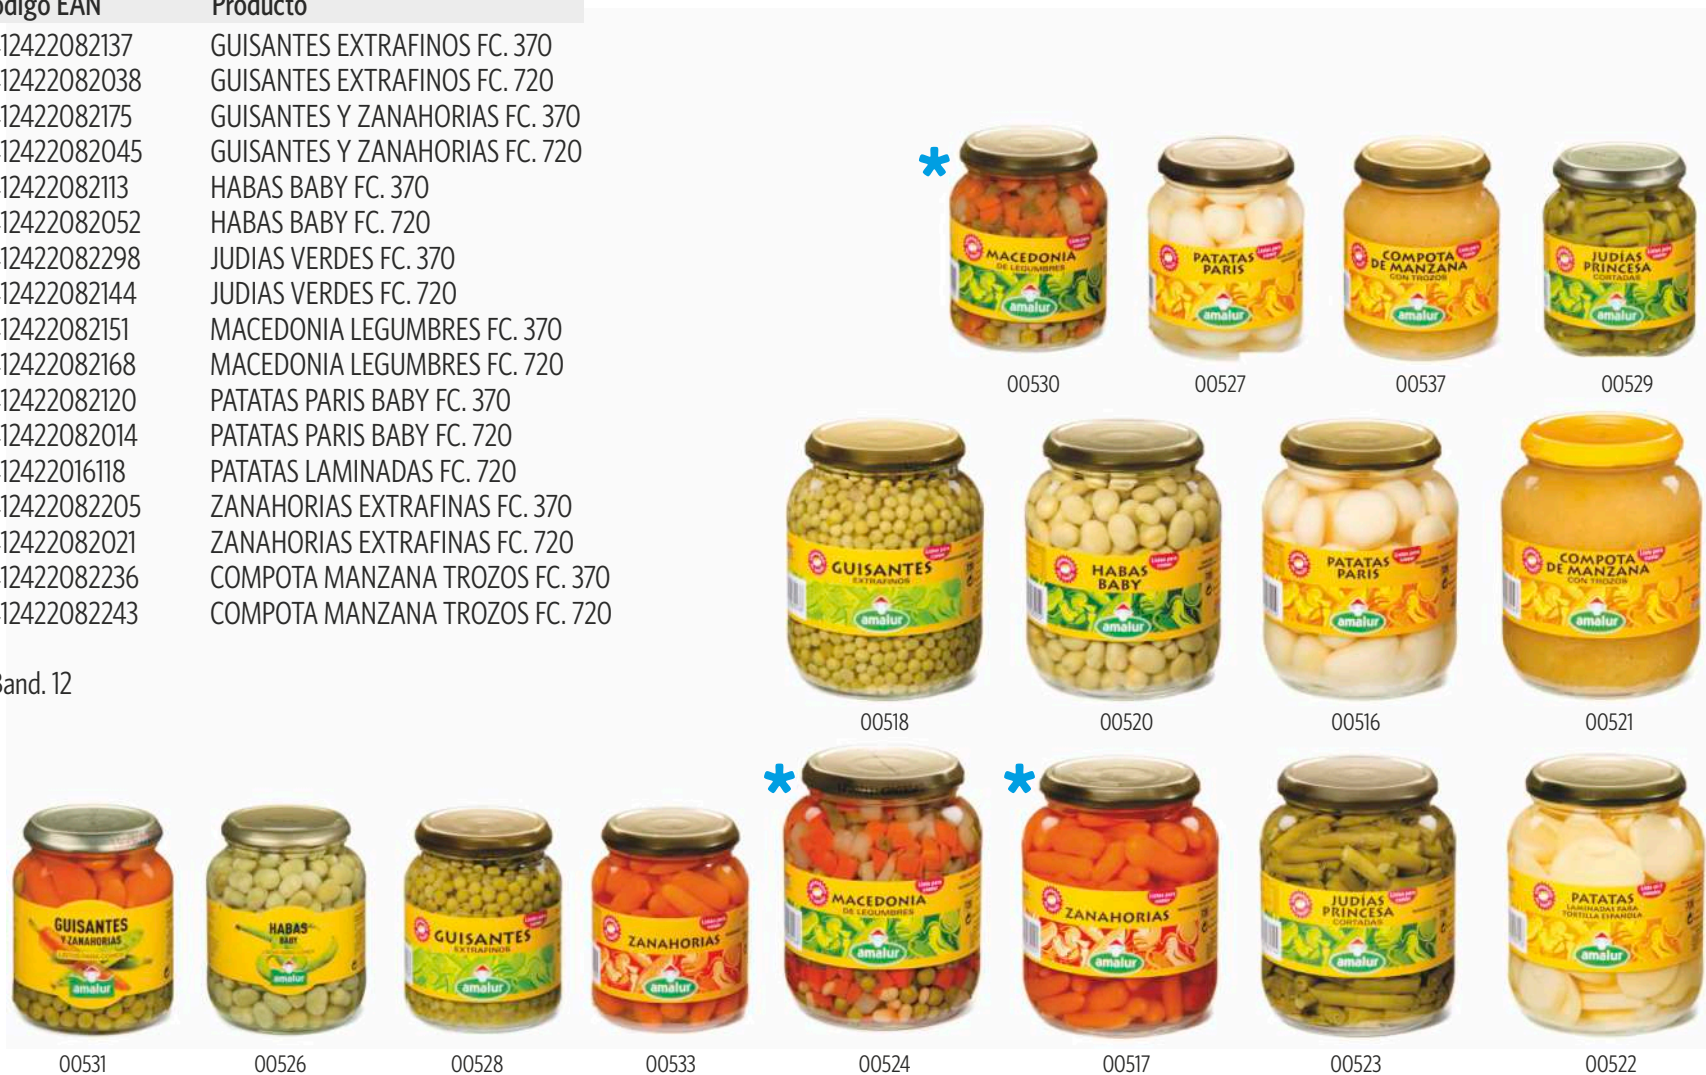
ódigo EAN | Producto

| ódigo EAN | Producto |
|---|---|
| 12422082137 | GUISANTES EXTRAFINOS FC. 370 |
| 12422082038 | GUISANTES EXTRAFINOS FC. 720 |
| 12422082175 | GUISANTES Y ZANAHORIAS FC. 370 |
| 12422082045 | GUISANTES Y ZANAHORIAS FC. 720 |
| 12422082113 | HABAS BABY FC. 370 |
| 12422082052 | HABAS BABY FC. 720 |
| 12422082298 | JUDIAS VERDES FC. 370 |
| 12422082144 | JUDIAS VERDES FC. 720 |
| 12422082151 | MACEDONIA LEGUMBRES FC. 370 |
| 12422082168 | MACEDONIA LEGUMBRES FC. 720 |
| 12422082120 | PATATAS PARIS BABY FC. 370 |
| 12422082014 | PATATAS PARIS BABY FC. 720 |
| 12422016118 | PATATAS LAMINADAS FC. 720 |
| 12422082205 | ZANAHORIAS EXTRAFINAS FC. 370 |
| 12422082021 | ZANAHORIAS EXTRAFINAS FC. 720 |
| 12422082236 | COMPOTA MANZANA TROZOS FC. 370 |
| 12422082243 | COMPOTA MANZANA TROZOS FC. 720 |

Band. 12

*
MACEDONIA DE LEGUMBRES amalur
PATATAS PARIS amalur
COMPOTA DE MANZANA CON TROZOS amalur
JUDIAS PRINCESA CORTADAS amalur
00530 00527 00537 00529

GUISANTES EXTRAFINOS amalur
HABAS BABY amalur
PATATAS PARIS amalur
COMPOTA DE MANZANA CON TROZOS amalur
00518 00520 00516 00521

GUISANTES Y ZANAHORIAS amalur
HABAS BABY amalur
GUISANTES EXTRAFINOS amalur
ZANAHORIAS amalur
* MACEDONIA DE LEGUMBRES amalur
* ZANAHORIAS amalur
JUDIAS PRINCESA CORTADAS amalur
PATATAS LAMINADAS PARA TORTILLA ESPAÑOLA amalur
00531 00526 00528 00533 00524 00517 00523 00522